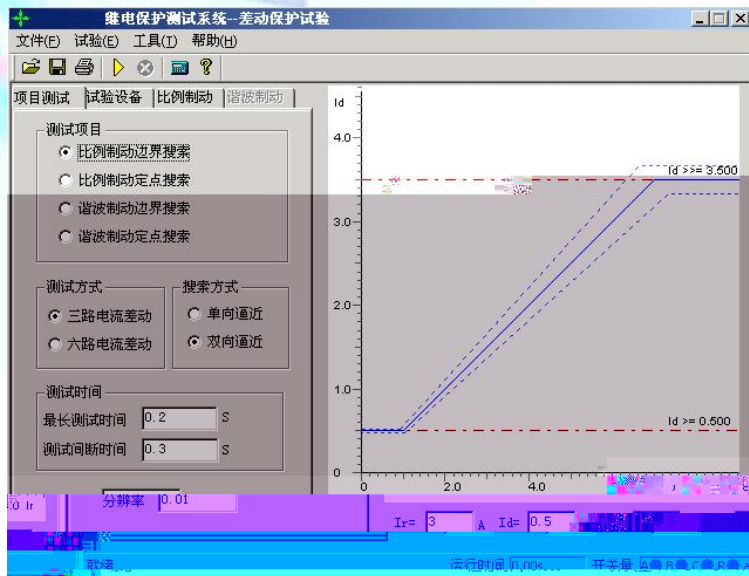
继电保护测试系统--差动保护试验

文件(F) 试验(E) 工具(T) 帮助(H)

项目测试 试验设备 比例制动 谐波制动

测试项目
比例制动边界搜索
比例制动定点搜索
谐波制动边界搜索
谐波制动定点搜索

测试方式
三路电流差动
六路电流差动

搜索方式
单向逼近
双向逼近

测试时间
最长测试时间 0.2 S
测试间断时间 0.3 S

分辨率 0.01

Id
4.0
3.0
2.0
1.0
0
0 2.0 4.0
Id >>= 3.500
Id >= 0.500

0 Ir

Ir= 3 A Id= 0.5

就绪

运行时间 0.00s

开关量 A B C R